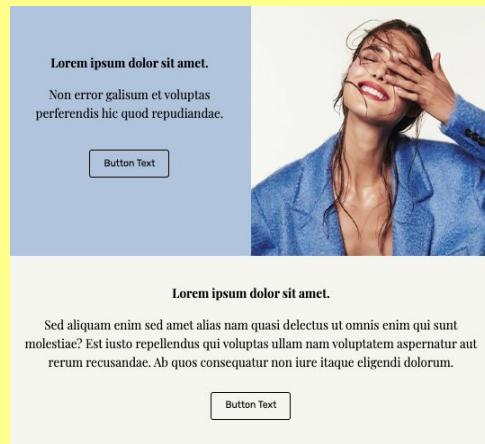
Lorem ipsum dolor sit amet.

Non error galisum et voluptas perferendis hic quod repudiandae.

Button Text

Lorem ipsum dolor sit amet.

Sed aliquam enim sed amet alias nam quasi delectus ut omnis enim qui sunt molestiae? Est iusto repellendus qui voluptas ullam nam voluptatem aspernatur aut rerum recusandae. Ab quos consequatur non iure itaque eligendi dolorum.

Button Text